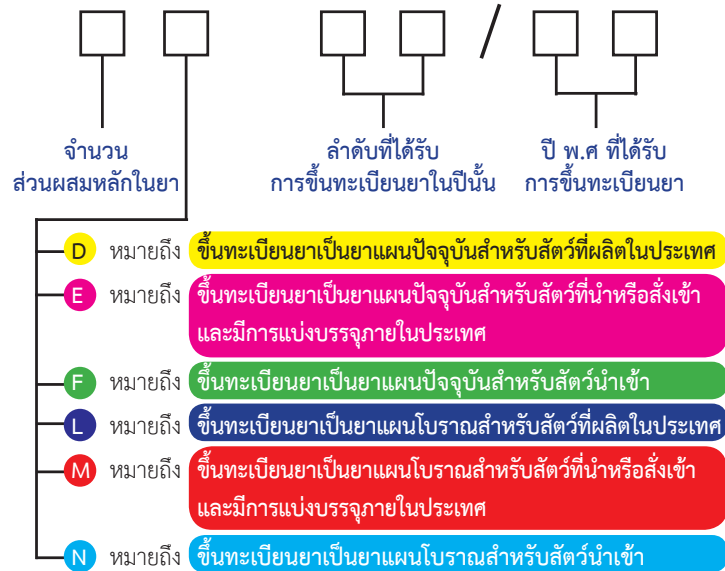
/

จำนวน
ส่วนผสมหลักในยา

ลำดับที่ได้รับ
การขึ้นทะเบียนยาในปีนั้น

ปี พ.ศ ที่ได้รับ
การขึ้นทะเบียนยา

D หมายถึง ขึ้นทะเบียนยาเป็นยาแผนปัจจุบันสำหรับสัตว์ที่ผลิตในประเทศ

E หมายถึง ขึ้นทะเบียนยาเป็นยาแผนปัจจุบันสำหรับสัตว์ที่นำหรือสั่งเข้า และมีการแบ่งบรรจุภายในประเทศ

F หมายถึง ขึ้นทะเบียนยาเป็นยาแผนปัจจุบันสำหรับสัตว์นำเข้า

L หมายถึง ขึ้นทะเบียนยาเป็นยาแผนโบราณสำหรับสัตว์ที่ผลิตในประเทศ

M หมายถึง ขึ้นทะเบียนยาเป็นยาแผนโบราณสำหรับสัตว์ที่นำหรือสั่งเข้า และมีการแบ่งบรรจุภายในประเทศ

N หมายถึง ขึ้นทะเบียนยาเป็นยาแผนโบราณสำหรับสัตว์นำเข้า